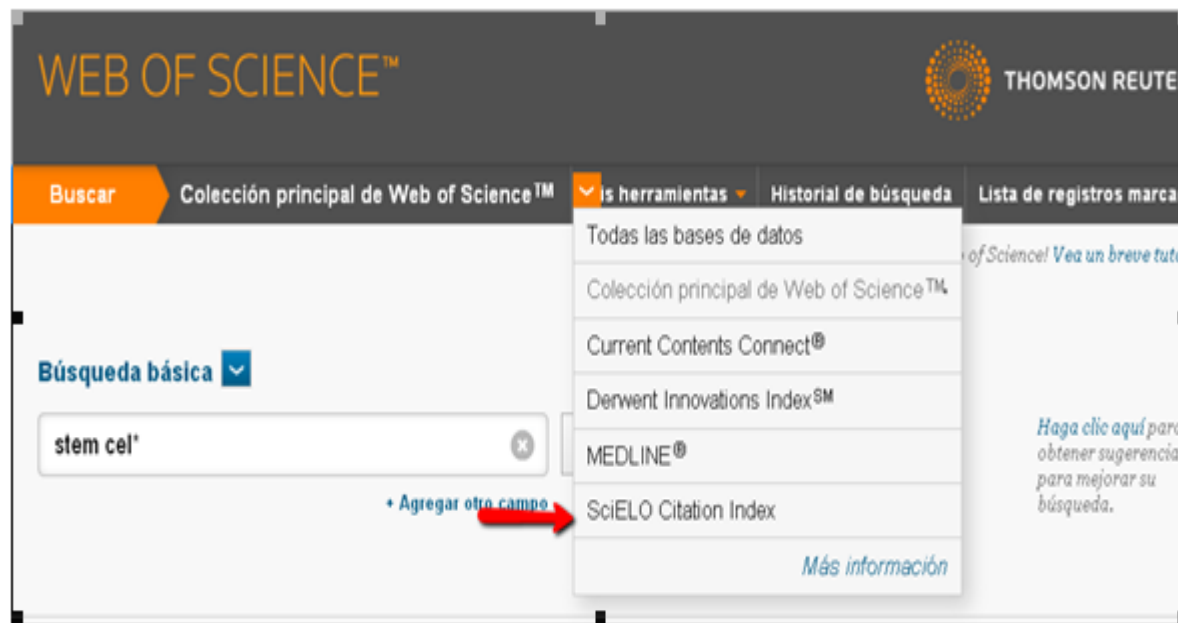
WEB OF SCIENCE™

THOMSON REUTE

Buscar

Colección principal de Web of Science™

is herramientas

Historial de búsqueda

Lista de registros marca

Todas las bases de datos

Colección principal de Web of Science™

Current Contents Connect®

Derwent Innovations Index℠

MEDLINE®

SciELO Citation Index

Más información

of Science! Vea un breve tuto

Búsqueda básica

stem cel*

+ Agregar otro campo

Haga clic aquí para obtener sugerencia para mejorar su búsqueda.